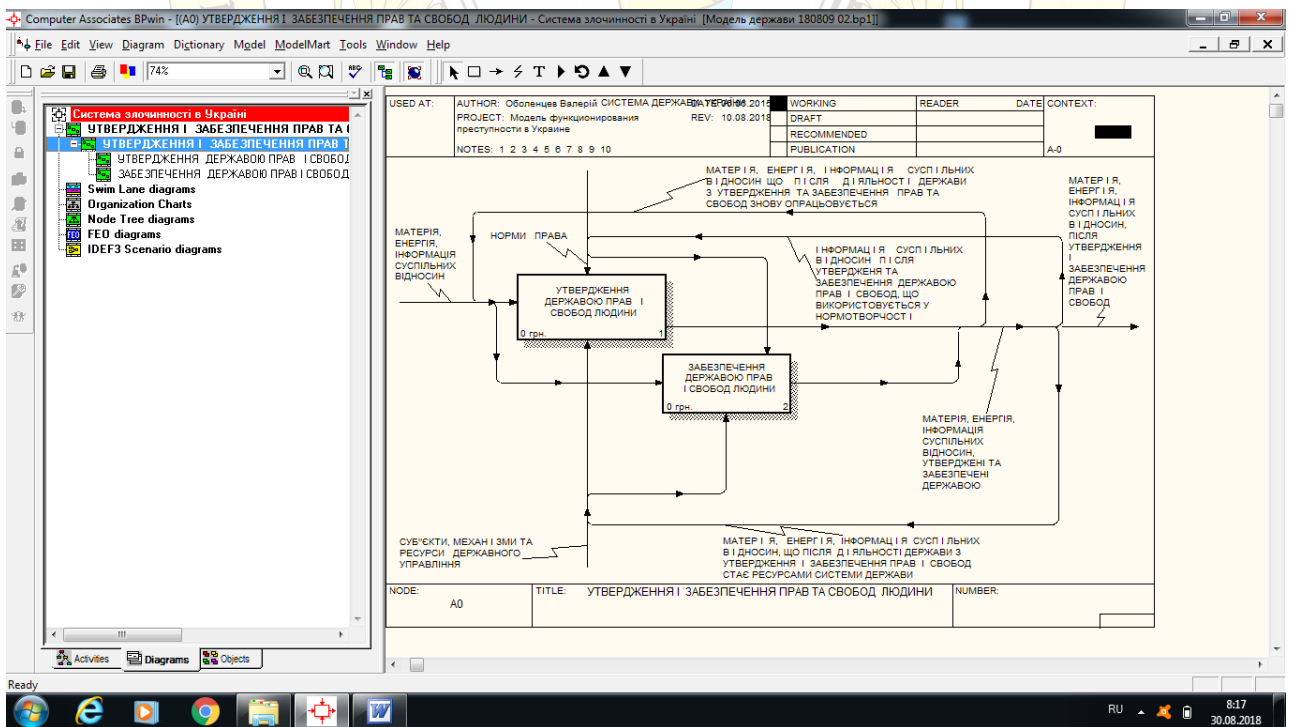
Computer Associates BPwin - [(A0) УТВЕРДЖЕННЯ І ЗАБЕЗПЕЧЕННЯ ПРАВ ТА СВОБОД ЛЮДИНИ - Система злочинності в Україні [Модель держави 180809 02.bp1]]

File Edit View Diagram Dictionary Model ModelMart Tools Window Help

74%

Система злочинності в Україні
УТВЕРДЖЕННЯ І ЗАБЕЗПЕЧЕННЯ ПРАВ ТА С
УТВЕРДЖЕННЯ І ЗАБЕЗПЕЧЕННЯ ПРАВ Т
УТВЕРДЖЕННЯ ДЕРЖАВОЮ ПРАВ І СВОБОД
ЗАБЕЗПЕЧЕННЯ ДЕРЖАВОЮ ПРАВ І СВОБОД
Swim Lane diagrams
Organization Charts
Node Tree diagrams
FEO diagrams
IDEF3 Scenario diagrams

Activities Diagrams Objects

| USED AT: | AUTHOR: Оболенцев Валерій СИСТЕМА ДЕРЖАВА УТВЕРЖ DATE: 09.08.2015 PROJECT: Модель функционирования преступности в Украине REV: 10.08.2018 NOTES: 1 2 3 4 5 6 7 8 9 10 | WORKING | READER | DATE | CONTEXT: |
|---|---|---|---|---|---|
| | | DRAFT | | | |
| | | RECOMMENDED | | | |
| | | PUBLICATION | | | A-0 |

МАТЕР І Я, ЕНЕРГ І Я, І НФОРМАЦ І Я СУСП І ЛЬНИХ В І ДНОСИН ЩО П І СЛЯ Д І ЯЛЬНОСТ І ДЕРЖАВИ З УТВЕРДЖЕННЯ ТА ЗАБЕЗПЕЧЕННЯ ПРАВ ТА СВОБОД ЗНОВУ ОПРАЦЬОВУЄТЬСЯ

МАТЕРІЯ, ЕНЕРГІЯ, ІНФОРМАЦІЯ СУСПІЛЬНИХ ВІДНОСИН

НОРМИ ПРАВА

І НФОРМАЦ І Я СУСП І ЛЬНИХ В І ДНОСИН П І СЛЯ УТВЕРДЖЕННЯ ТА ЗАБЕЗПЕЧЕННЯ ДЕРЖАВОЮ ПРАВ І СВОБОД, ЩО ВИКОРИСТОВУЄТЬСЯ У НОРМОТВОРЧОСТ І

МАТЕР І Я, ЕНЕРГ І Я, ІНФОРМАЦ І Я СУСП І ЛЬНИХ В І ДНОСИН, ПІСЛЯ УТВЕРДЖЕННЯ І ЗАБЕЗПЕЧЕННЯ ДЕРЖАВОЮ ПРАВ І СВОБОД

УТВЕРДЖЕННЯ ДЕРЖАВОЮ ПРАВ І СВОБОД ЛЮДИНИ
0 грн. 1

ЗАБЕЗПЕЧЕННЯ ДЕРЖАВОЮ ПРАВ І СВОБОД ЛЮДИНИ
0 грн. 2

МАТЕРІЯ, ЕНЕРГІЯ, ІНФОРМАЦІЯ СУСПІЛЬНИХ ВІДНОСИН, УТВЕРДЖЕНІ ТА ЗАБЕЗПЕЧЕНІ ДЕРЖАВОЮ

СУБ'ЄКТИ, МЕХАН І ЗМИ ТА РЕСУРСИ ДЕРЖАВНОГО УПРАВЛІННЯ

МАТЕР І Я, ЕНЕРГ І Я, ІНФОРМАЦ І Я СУСП І ЛЬНИХ В І ДНОСИН, ЩО ПІСЛЯ Д І ЯЛЬНОСТІ ДЕРЖАВИ З УТВЕРДЖЕННЯ І ЗАБЕЗПЕЧЕННЯ ПРАВ І СВОБОД СТАЄ РЕСУРСАМИ СИСТЕМИ ДЕРЖАВИ

NODE: A0 | TITLE: УТВЕРДЖЕННЯ І ЗАБЕЗПЕЧЕННЯ ПРАВ ТА СВОБОД ЛЮДИНИ | NUMBER:

Ready

RU 8:17 30.08.2018